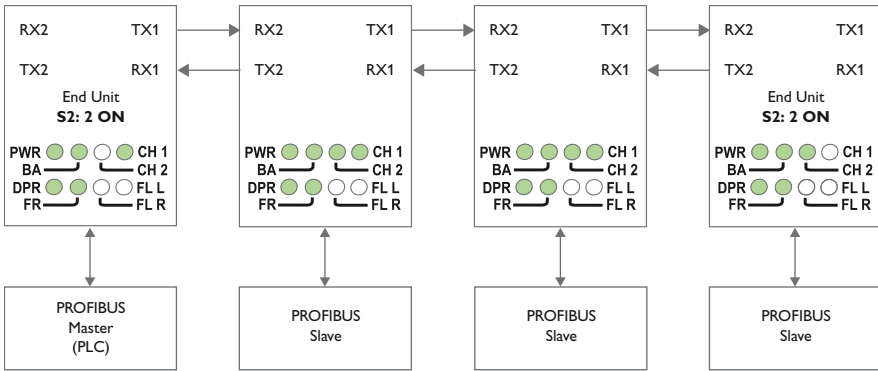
RX2 TX1
TX2 RX1
End Unit
S2: 2 ON
PWR CH 1
BA CH 2
DPR FL L
FR FL R

RX2 TX1
TX2 RX1
PWR CH 1
BA CH 2
DPR FL L
FR FL R

RX2 TX1
TX2 RX1
PWR CH 1
BA CH 2
DPR FL L
FR FL R

RX2 TX1
TX2 RX1
End Unit
S2: 2 ON
PWR CH 1
BA CH 2
DPR FL L
FR FL R

PROFIBUS
Master
(PLC)

PROFIBUS
Slave

PROFIBUS
Slave

PROFIBUS
Slave